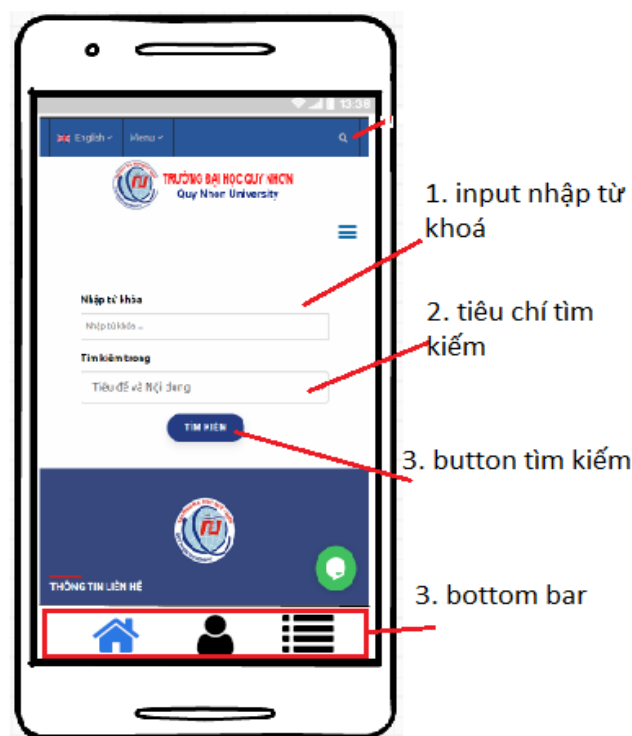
13:38

English Menu

TRƯỜNG ĐẠI HỌC QUY NHƠN
Quy Nhon University

Nhập từ khóa
Nhập từ khóa ...

Tìm kiếm trong
Tiêu đề và Nội dung

TÌM KIẾM

THÔNG TIN LIÊN HỆ

1. input nhập từ khoá

2. tiêu chí tìm kiếm

3. button tìm kiếm

3. bottom bar